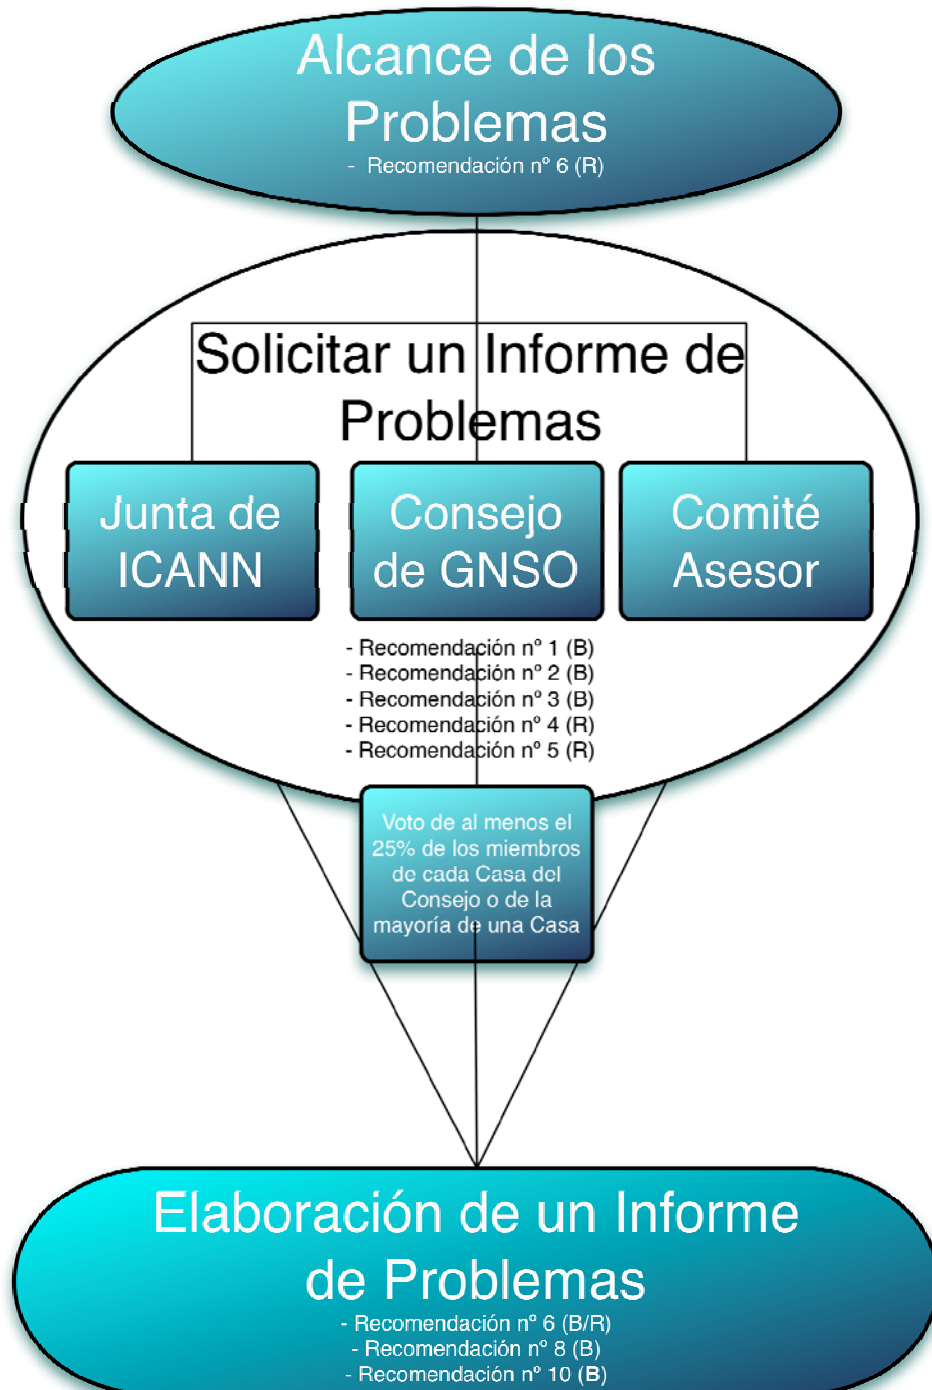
Alcance de los Problemas

- Recomendación nº 6 (R)

Solicitar un Informe de Problemas

Junta de ICANN

Consejo de GNSO

Comité Asesor

- Recomendación nº 1 (B)
- Recomendación nº 2 (B)
- Recomendación nº 3 (B)
- Recomendación nº 4 (R)
- Recomendación nº 5 (R)

Voto de al menos el 25% de los miembros de cada Casa del Consejo o de la mayoría de una Casa

Elaboración de un Informe de Problemas

- Recomendación nº 6 (B/R)
- Recomendación nº 8 (B)
- Recomendación nº 10 (B)